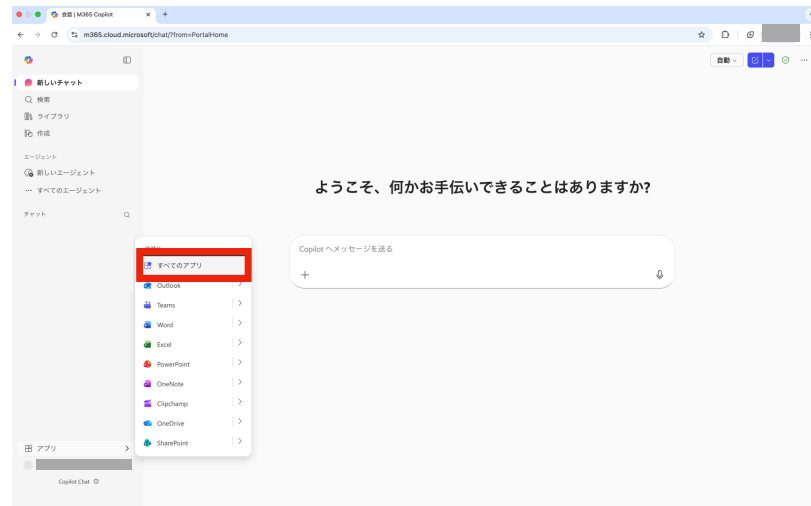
会話 | M365 Copilot
m365.cloud.microsoft/chat/?from=PortalHome

自動

新しいチャット
検索
ライブラリ
作成

エージェント
新しいエージェント
すべてのエージェント

チャット

ようこそ、何かお手伝いできることはありますか?

Copilot へメッセージを送る

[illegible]
すべてのアプリ
Outlook
Teams
Word
Excel
PowerPoint
OneNote
Clipchamp
OneDrive
SharePoint

アプリ

Copilot Chat